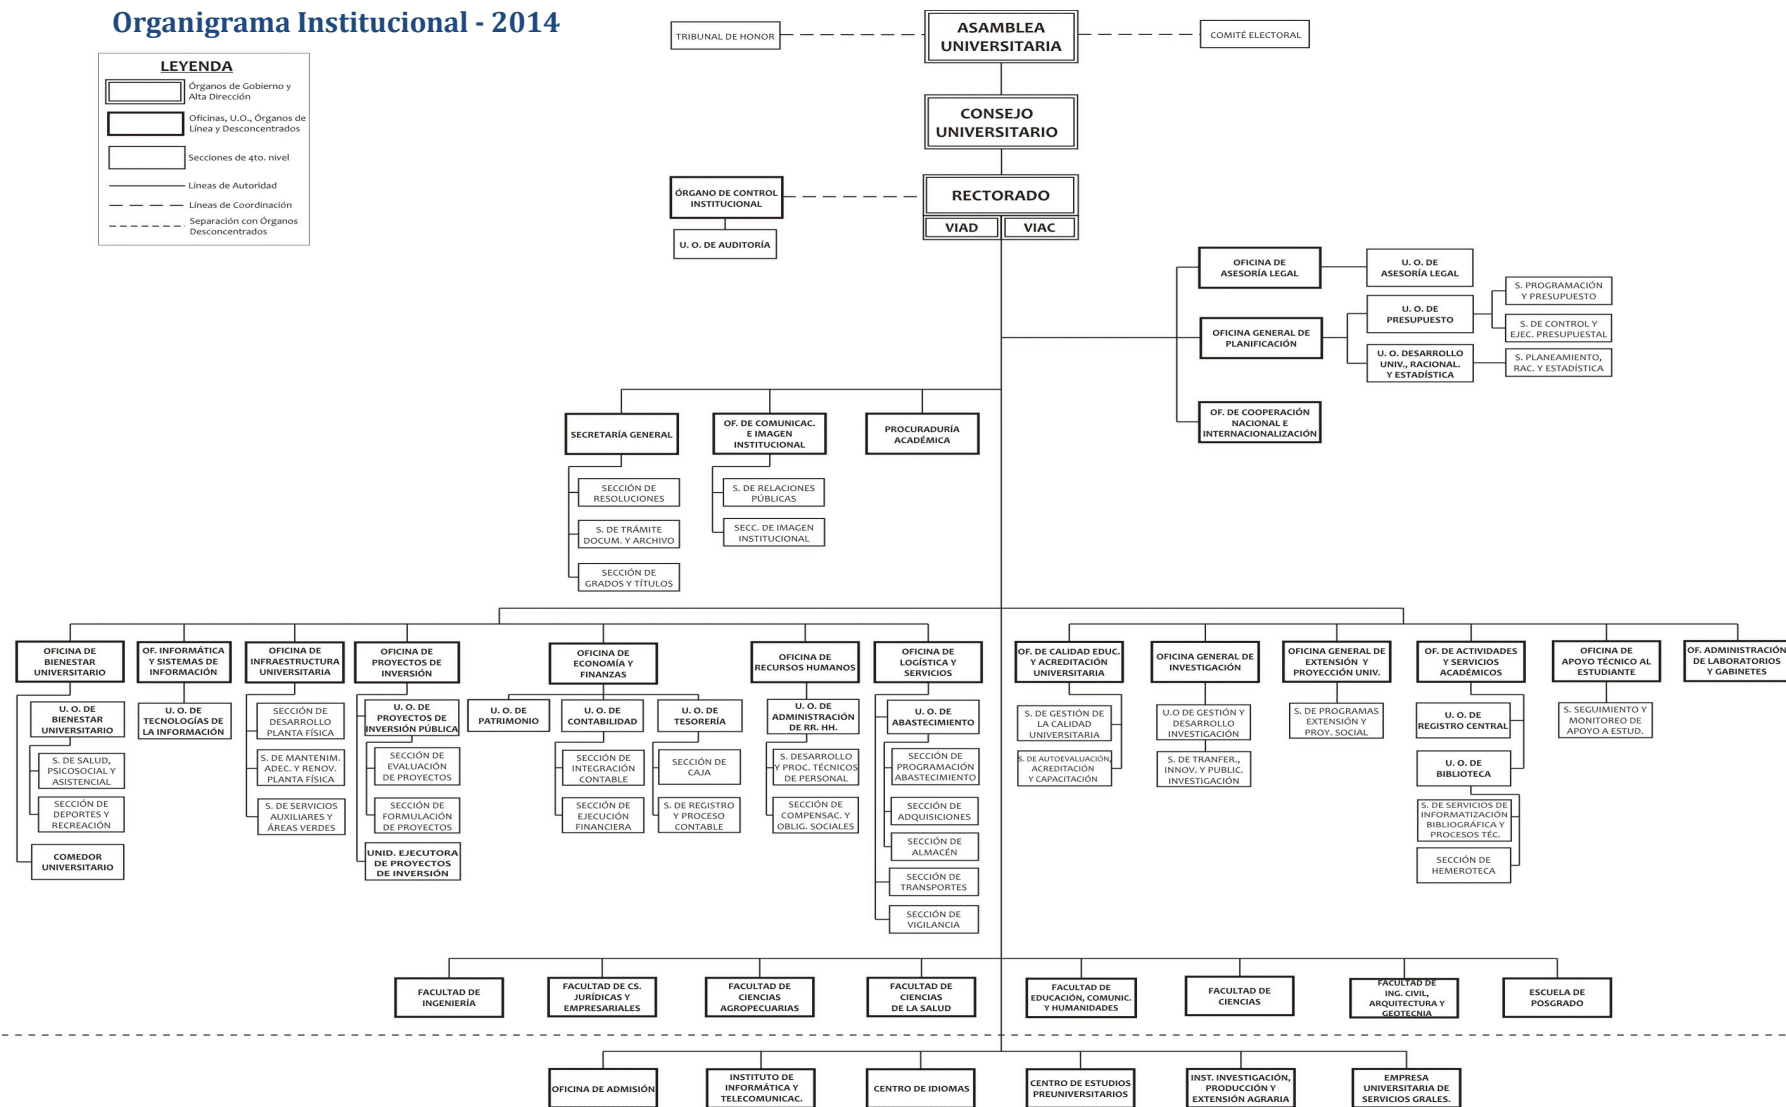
Organigrama Institucional - 2014

LEYENDA
Órganos de Gobierno y Alta Dirección
Oficinas, U.O., Órganos de Línea y Desconcentrados
Secciones de 4to. nivel
Líneas de Autoridad
Líneas de Coordinación
Separación con Órganos Desconcentrados

TRIBUNAL DE HONOR
ASAMBLEA UNIVERSITARIA
COMITÉ ELECTORAL
CONSEJO UNIVERSITARIO
ÓRGANO DE CONTROL INSTITUCIONAL
U. O. DE AUDITORÍA
RECTORADO
VIAD
VIAC

OFICINA DE ASESORÍA LEGAL
U. O. DE ASESORÍA LEGAL
OFICINA GENERAL DE PLANIFICACIÓN
U. O. DE PRESUPUESTO
S. PROGRAMACIÓN Y PRESUPUESTO
S. DE CONTROL Y EJEC. PRESUPUESTAL
U. O. DESARROLLO UNIV., RACIONAL. Y ESTADÍSTICA
S. PLANEAMIENTO, RAC. Y ESTADÍSTICA
OF. DE COOPERACIÓN NACIONAL E INTERNACIONALIZACIÓN

SECRETARÍA GENERAL
SECCIÓN DE RESOLUCIONES
S. DE TRÁMITE DOCUM. Y ARCHIVO
SECCIÓN DE GRADOS Y TÍTULOS
OF. DE COMUNICAC. E IMAGEN INSTITUCIONAL
S. DE RELACIONES PÚBLICAS
SECC. DE IMAGEN INSTITUCIONAL
PROCURADURÍA ACADÉMICA

OFICINA DE BIENESTAR UNIVERSITARIO
U. O. DE BIENESTAR UNIVERSITARIO
S. DE SALUD, PSICOSOCIAL Y ASISTENCIAL
SECCIÓN DE DEPORTES Y RECREACIÓN
COMEDOR UNIVERSITARIO
OF. INFORMÁTICA Y SISTEMAS DE INFORMACIÓN
U. O. DE TECNOLOGÍAS DE LA INFORMACIÓN
OFICINA DE INFRAESTRUCTURA UNIVERSITARIA
SECCIÓN DE DESARROLLO PLANTA FÍSICA
S. DE MANTENIM. ADEC. Y RENOV. PLANTA FÍSICA
S. DE SERVICIOS AUXILIARES Y ÁREAS VERDES
OFICINA DE PROYECTOS DE INVERSIÓN
U. O. DE PROYECTOS DE INVERSIÓN PÚBLICA
SECCIÓN DE EVALUACIÓN DE PROYECTOS
SECCIÓN DE FORMULACIÓN DE PROYECTOS
UNID. EJECUTORA DE PROYECTOS DE INVERSIÓN
OFICINA DE ECONOMÍA Y FINANZAS
U. O. DE PATRIMONIO
U. O. DE CONTABILIDAD
SECCIÓN DE INTEGRACIÓN CONTABLE
SECCIÓN DE EJECUCIÓN FINANCIERA
U. O. DE TESORERÍA
SECCIÓN DE CAJA
S. DE REGISTRO Y PROCESO CONTABLE
OFICINA DE RECURSOS HUMANOS
U. O. DE ADMINISTRACIÓN DE RR. HH.
S. DESARROLLO Y PROC. TÉCNICOS DE PERSONAL
SECCIÓN DE COMPENSAC. Y OBLIG. SOCIALES
OFICINA DE LOGÍSTICA Y SERVICIOS
U. O. DE ABASTECIMIENTO
SECCIÓN DE PROGRAMACIÓN ABASTECIMIENTO
SECCIÓN DE ADQUISICIONES
SECCIÓN DE ALMACÉN
SECCIÓN DE TRANSPORTES
SECCIÓN DE VIGILANCIA
OF. DE CALIDAD EDUC. Y ACREDITACIÓN UNIVERSITARIA
S. DE GESTIÓN DE LA CALIDAD UNIVERSITARIA
S. DE AUTOEVALUACIÓN, ACREDITACIÓN Y CAPACITACIÓN
OFICINA GENERAL DE INVESTIGACIÓN
U.O DE GESTIÓN Y DESARROLLO INVESTIGACIÓN
S. DE TRANFER., INNOV. Y PUBLIC. INVESTIGACIÓN
OFICINA GENERAL DE EXTENSIÓN Y PROYECCIÓN UNIV.
S. DE PROGRAMAS EXTENSIÓN Y PROY. SOCIAL
OF. DE ACTIVIDADES Y SERVICIOS ACADÉMICOS
U. O. DE REGISTRO CENTRAL
U. O. DE BIBLIOTECA
S. DE SERVICIOS DE INFORMATIZACIÓN BIBLIOGRÁFICA Y PROCESOS TÉC.
SECCIÓN DE HEMEROTECA
OFICINA DE APOYO TÉCNICO AL ESTUDIANTE
S. SEGUIMIENTO Y MONITOREO DE APOYO A ESTUD.
OF. ADMINISTRACIÓN DE LABORATORIOS Y GABINETES

FACULTAD DE INGENIERÍA
FACULTAD DE CS. JURÍDICAS Y EMPRESARIALES
FACULTAD DE CIENCIAS AGROPECUARIAS
FACULTAD DE CIENCIAS DE LA SALUD
FACULTAD DE EDUCACIÓN, COMUNIC. Y HUMANIDADES
FACULTAD DE CIENCIAS
FACULTAD DE ING. CIVIL, ARQUITECTURA Y GEOTECNIA
ESCUELA DE POSGRADO

OFICINA DE ADMISIÓN
INSTITUTO DE INFORMÁTICA Y TELECOMUNICAC.
CENTRO DE IDIOMAS
CENTRO DE ESTUDIOS PREUNIVERSITARIOS
INST. INVESTIGACIÓN, PRODUCCIÓN Y EXTENSIÓN AGRARIA
EMPRESA UNIVERSITARIA DE SERVICIOS GRALES.